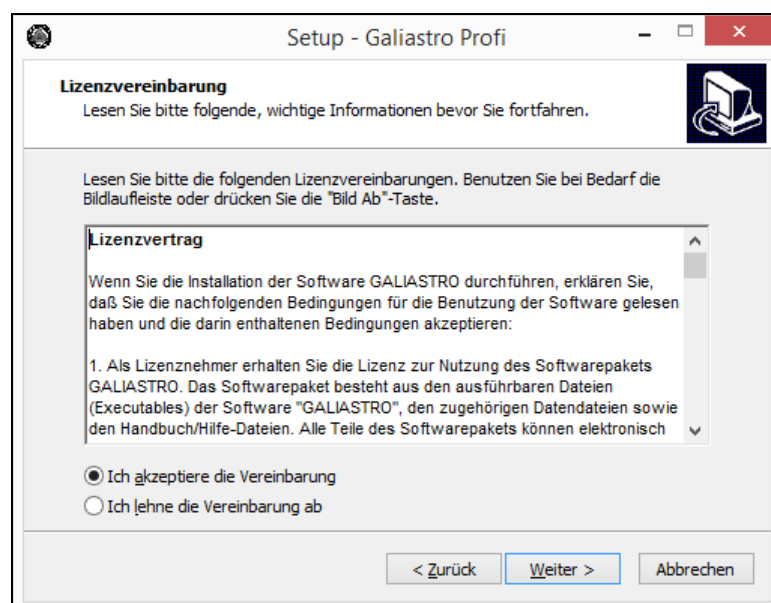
Setup - Galiastro Profi

Lizenzvereinbarung
Lesen Sie bitte folgende, wichtige Informationen bevor Sie fortfahren.

Lesen Sie bitte die folgenden Lizenzvereinbarungen. Benutzen Sie bei Bedarf die Bildlaufleiste oder drücken Sie die "Bild Ab"-Taste.

Lizenzvertrag

Wenn Sie die Installation der Software GALIASTRO durchführen, erklären Sie, daß Sie die nachfolgenden Bedingungen für die Benutzung der Software gelesen haben und die darin enthaltenen Bedingungen akzeptieren:

1. Als Lizenznehmer erhalten Sie die Lizenz zur Nutzung des Softwarepakets GALIASTRO. Das Softwarepaket besteht aus den ausführbaren Dateien (Executables) der Software "GALIASTRO", den zugehörigen Datendateien sowie den Handbuch/Hilfe-Dateien. Alle Teile des Softwarepakets können elektronisch

Ich akzeptiere die Vereinbarung
Ich lehne die Vereinbarung ab

< Zurück
Weiter >
Abbrechen